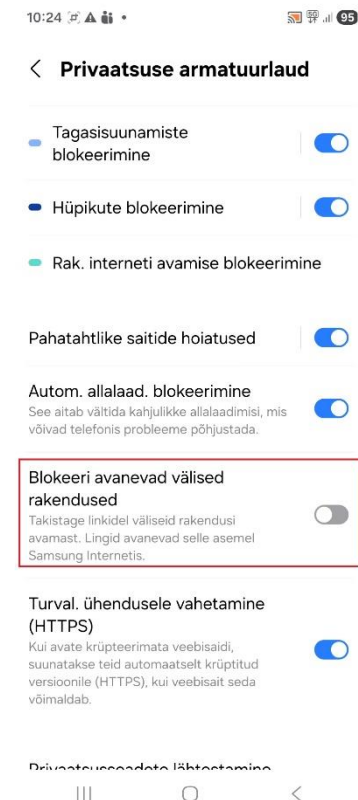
10:24 95

Privaatsuse armatuurlaud

Tagasisuunamiste blokeerimine

Hüpikute blokeerimine

Rak. interneti avamise blokeerimine

Pahatahtlike saitide hoiatused

Autom. allalaad. blokeerimine
See aitab vältida kahjulikke allalaadimisi, mis võivad telefonis probleeme põhjustada.

Blokeeri avanevad välised rakendused
Takistage linkidel väliseid rakendusi avamast. Lingid avanevad selle asemel Samsung Internetis.

Turval. ühendusele vahetamine (HTTPS)
Kui avate krüpteerimata veebisaidi, suunatakse teid automaatselt krüptitud versioonile (HTTPS), kui veebisait seda võimaldab.

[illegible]